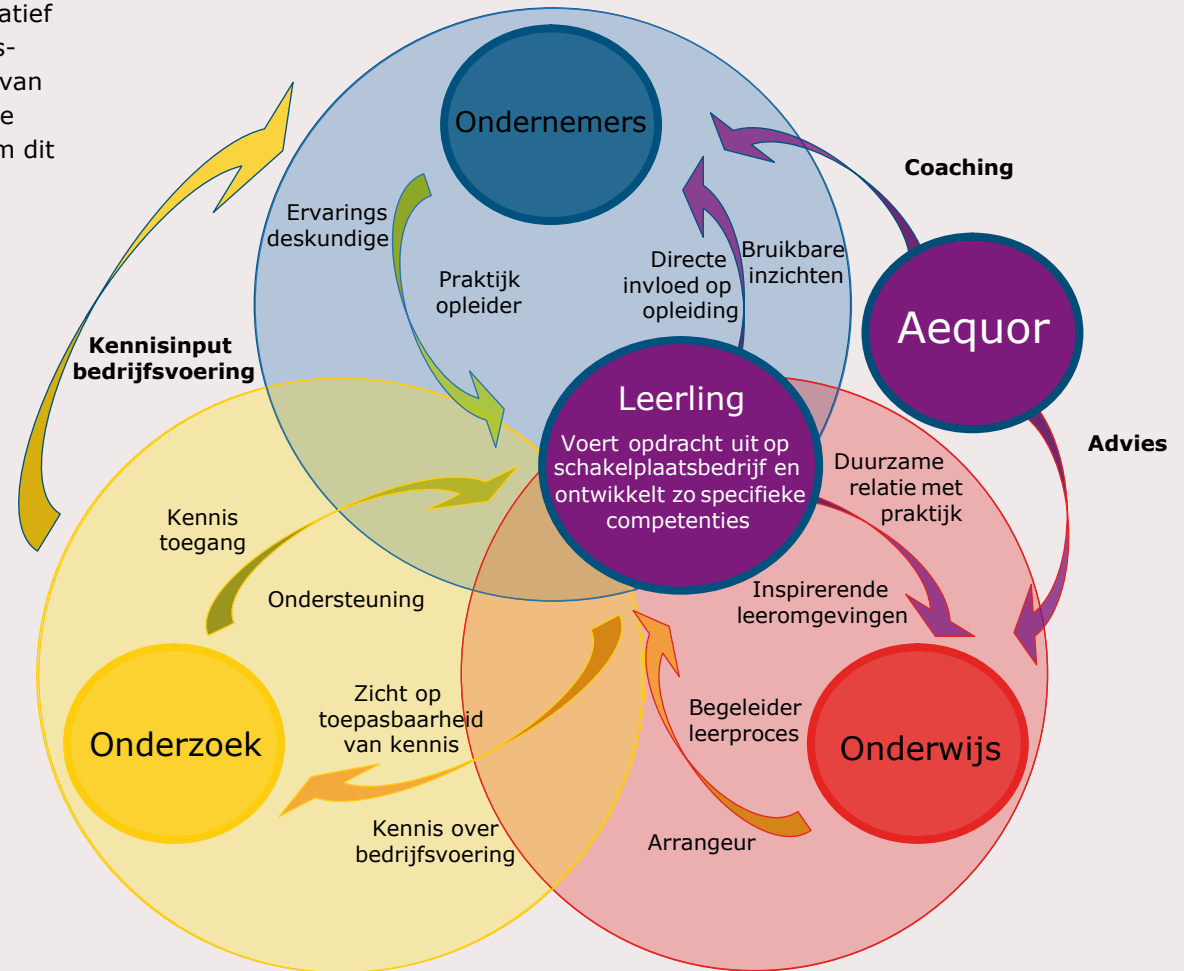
atief
s-
van
e
m dit

Ondernemers

Coaching

Ervarings deskundige

Praktijk opleider

Directe invloed op opleiding

Bruikbare inzichten

Aequor

Kennisinput bedrijfsvoering

Leerling

Voert opdracht uit op schakelplaatsbedrijf en ontwikkelt zo specifieke competenties

Advies

Duurzame relatie met praktijk

Kennis toegang

Ondersteuning

Inspirerende leeromgevingen

Zicht op toepasbaarheid van kennis

Begeleider leerproces

Onderzoek

Onderwijs

Kennis over bedrijfsvoering

Arrangeur